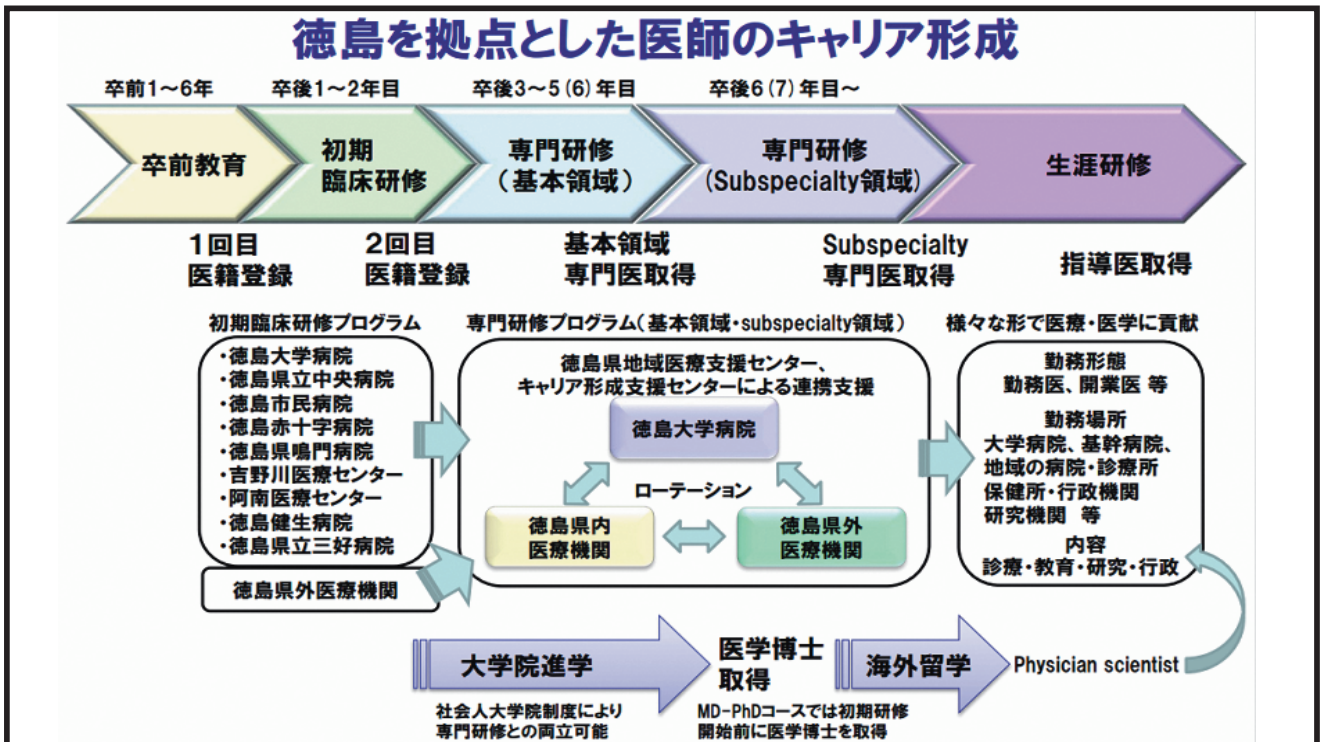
徳島を拠点とした医師のキャリア形成

卒前1～6年　卒後1～2年目　卒後3～5（6）年目　卒後6（7）年目～

卒前教育　初期臨床研修　専門研修（基本領域）　専門研修（Subspecialty領域）　生涯研修

1回目医籍登録　2回目医籍登録　基本領域専門医取得　Subspecialty専門医取得　指導医取得

初期臨床研修プログラム
・徳島大学病院
・徳島県立中央病院
・徳島市民病院
・徳島赤十字病院
・徳島県鳴門病院
・吉野川医療センター
・阿南医療センター
・徳島健生病院
・徳島県立三好病院

徳島県外医療機関

専門研修プログラム（基本領域・subspecialty領域）
徳島県地域医療支援センター、キャリア形成支援センターによる連携支援
徳島大学病院
ローテーション
徳島県内医療機関
徳島県外医療機関

様々な形で医療・医学に貢献
勤務形態
勤務医、開業医 等
勤務場所
大学病院、基幹病院、地域の病院・診療所
保健所・行政機関
研究機関 等
内容
診療・教育・研究・行政

大学院進学
社会人大学院制度により専門研修との両立可能
医学博士取得
MD-PhDコースでは初期研修開始前に医学博士を取得
海外留学
Physician scientist